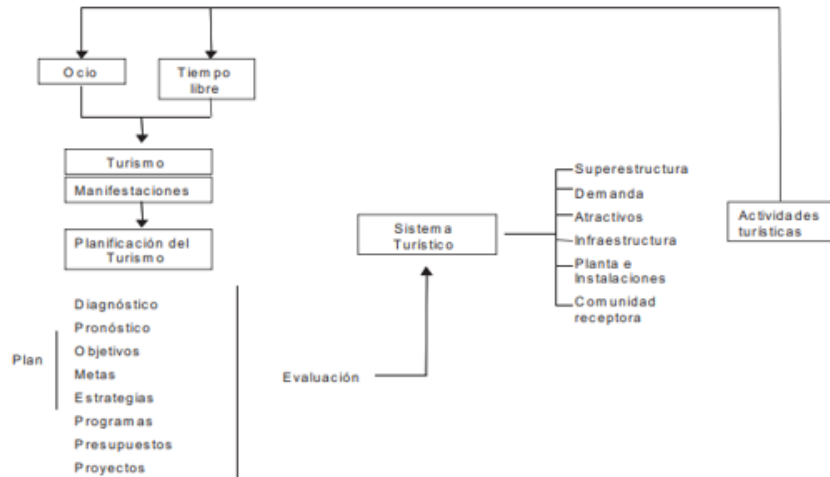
Ocio

Tiempo libre

Turismo

Manifestaciones

Planificación del Turismo

Plan

Diagnóstico
Pronóstico
Objetivos
Metas
Estrategias
Programas
Presupuestos
Proyectos

Evaluación

Sistema Turístico

Superestructura
Demanda
Atractivos
Infraestructura
Planta e Instalaciones
Comunidad receptora

Actividades turísticas